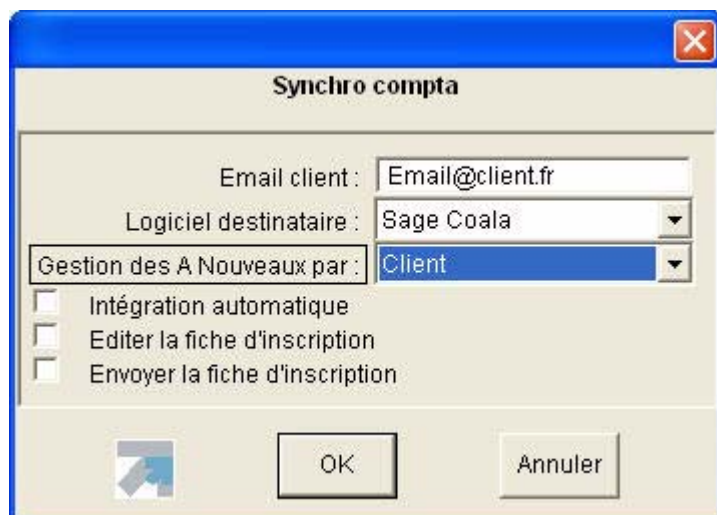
Synchro compta

Email client : Email@client.fr
Logiciel destinataire : Sage Coala
Gestion des A Nouveaux par : Client

Intégration automatique
Editer la fiche d'inscription
Envoyer la fiche d'inscription

OK
Annuler